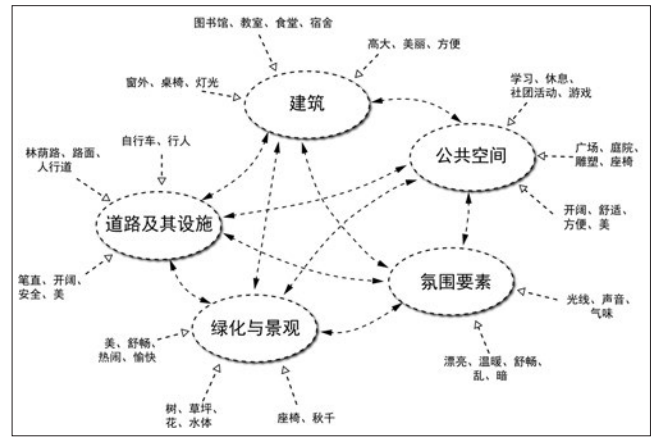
图书馆、教室、食堂、宿舍

高大、美丽、方便

窗外、桌椅、灯光

建筑

学习、休息、社团活动、游戏

自行车、行人

林荫路、路面、人行道

公共空间

广场、庭院、雕塑、座椅

道路及其设施

开阔、舒适、方便、美

笔直、开阔、安全、美

氛围要素

光线、声音、气味

美、舒畅、热闹、愉快

绿化与景观

漂亮、温暖、舒畅、乱、暗

树、草坪、花、水体

座椅、秋千